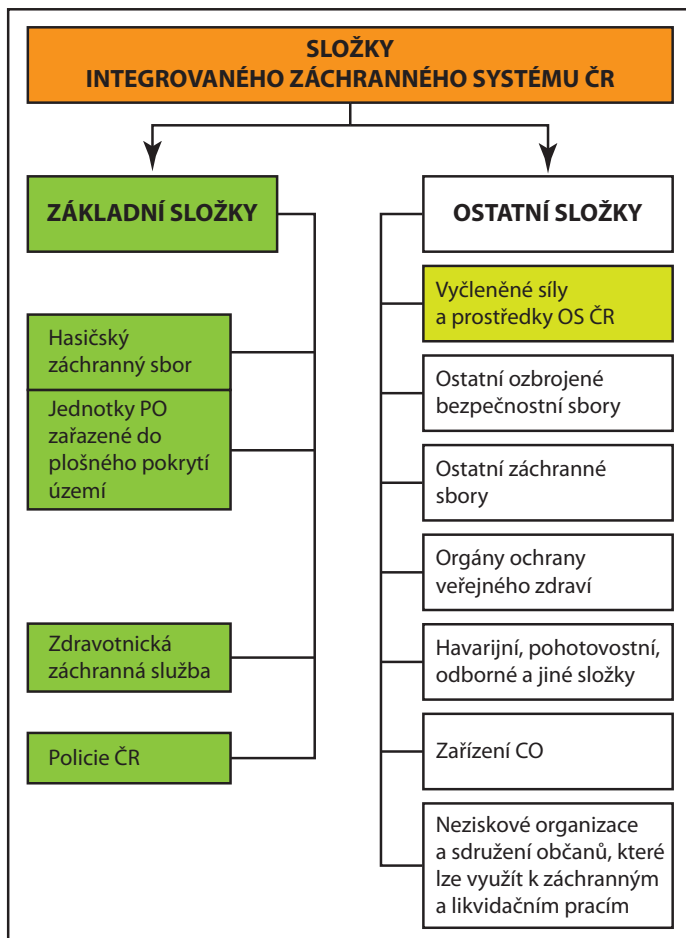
SLOŽKY
INTEGROVANÉHO ZÁCHRANNÉHO SYSTÉMU ČR

ZÁKLADNÍ SLOŽKY

Hasičský záchranný sbor

Jednotky PO zařazené do plošného pokrytí území

Zdravotnická záchranná služba

Policie ČR

OSTATNÍ SLOŽKY

Vyčleněné síly a prostředky OS ČR

Ostatní ozbrojené bezpečnostní sbory

Ostatní záchranné sbory

Orgány ochrany veřejného zdraví

Havarijní, pohotovostní, odborné a jiné složky

Zařízení CO

Neziskové organizace a sdružení občanů, které lze využít k záchranným a likvidačním pracím